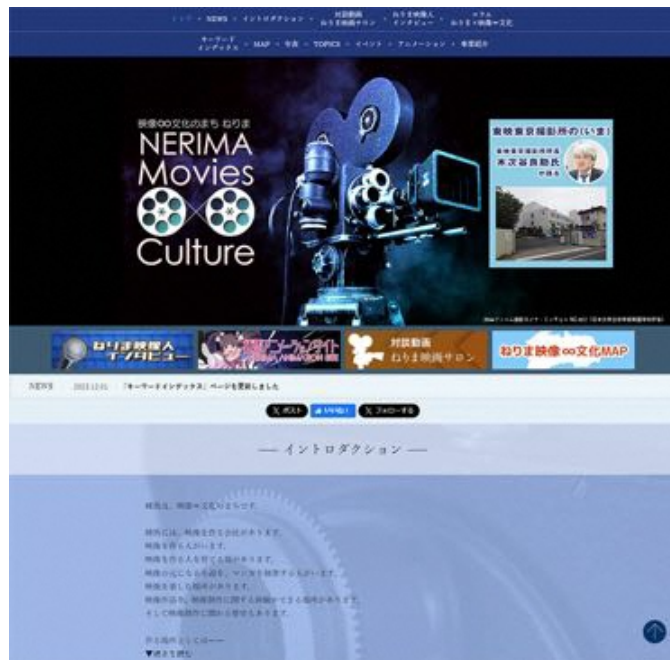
トップ ・ NEWS ・ イントロダクション ・ 対談動画 ねりま映画サロン ・ ねりま映像人インタビュー ・ コラム ねりま・映像・文化

キーワードインデックス ・ MAP ・ 年表 ・ TOPICS ・ イベント ・ アニメーション ・ 事業紹介

映像∞文化のまち ねりま

NERIMA Movies Culture

東映東京撮影所の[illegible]

東映東京撮影所所長 木次谷良助氏

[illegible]

ねりま映像人インタビュー

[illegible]

対談動画 ねりま映画サロン

ねりま映像∞文化MAP

NEWS 2023.12.01 「キーワードインデックス」ページを更新しました

ポスト いいね！ フォローする

— イントロダクション —

練馬は、映像∞文化のまちです。

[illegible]

▼続きを読む